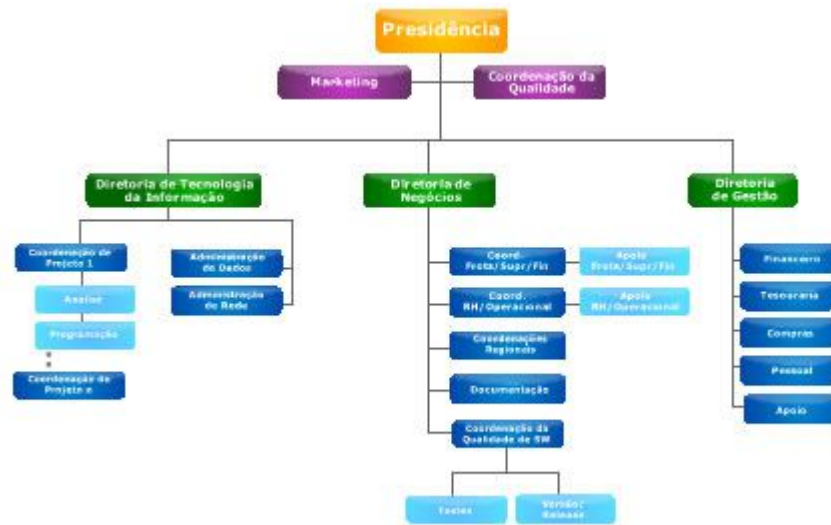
Presidência

Marketing

Coordenação da Qualidade

Diretoria de Tecnologia da Informação

Diretoria de Negócios

Diretoria de Gestão

Coordenação de Projeto 1

Analise

Programação

Coordenação de Projeto n

Administração de Dados

Administração de Rede

Coord. Frota/Supr/Fis

Apoio Frota/Supr/Fis

Coord. RH/Operacional

Apoio RH/Operacional

Coordenações Regionais

Documentação

Coordenação da Qualidade de SW

Testes

Versão/Release

Financeiro

Tesouraria

Compras

Pessoal

Apoio